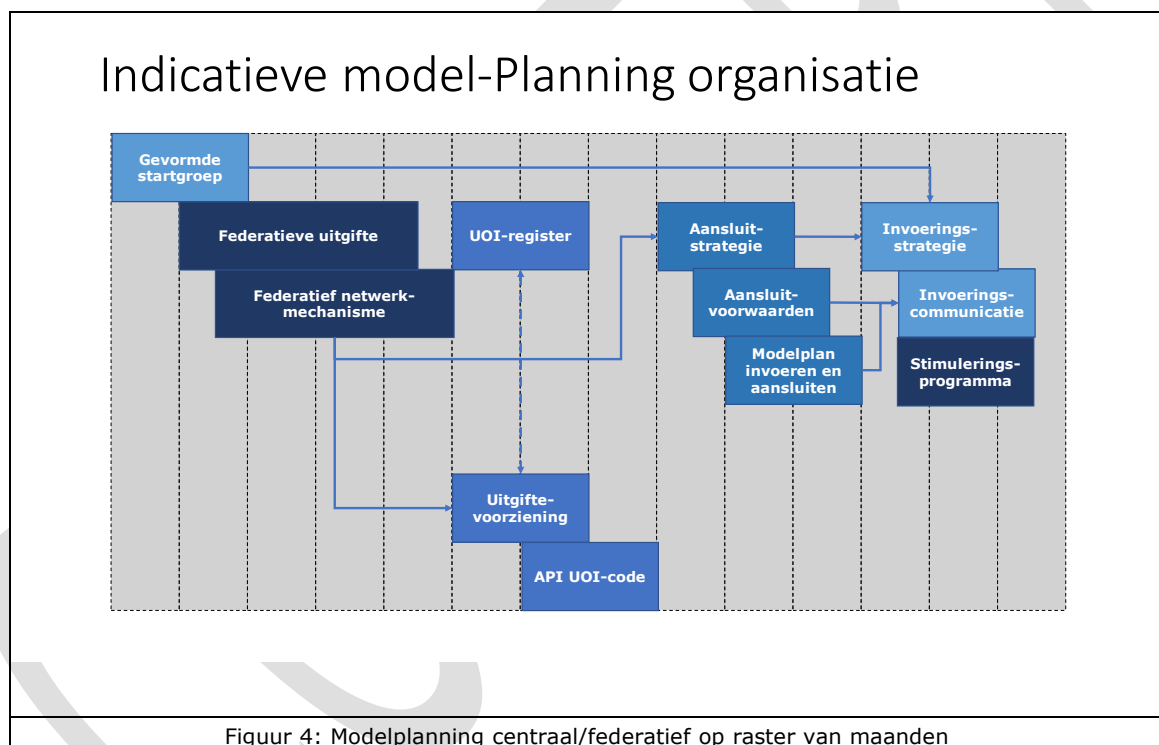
Indicatieve model-Planning organisatie

Gevormde startgroep

Federatieve uitgifte

UOI-register

Aansluit-strategie

Invoerings-strategie

Federatief netwerk-mechanisme

Aansluit-voorwaarden

Invoerings-communicatie

Modelplan invoeren en aansluiten

Stimulerings-programma

Uitgifte-voorziening

API UOI-code

Figuur 4: Modelplanning centraal/federatief op raster van maanden